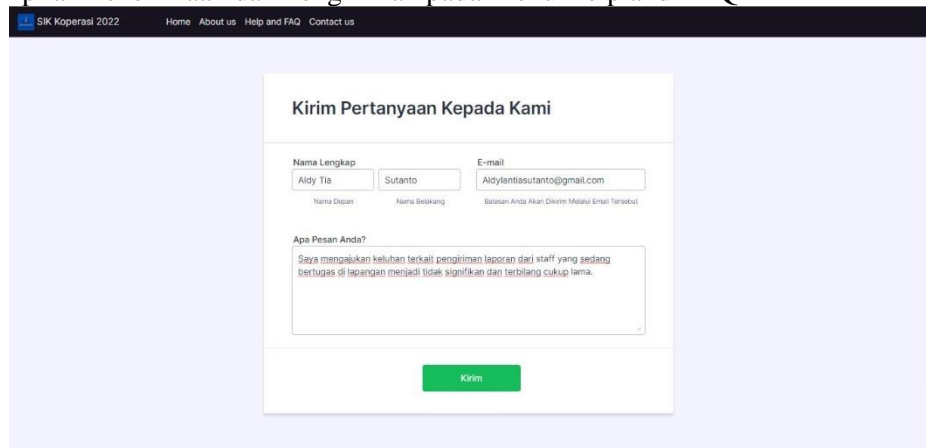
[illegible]

SIK Koperasi 2022 Home About us Help and FAQ Contact us

Kirim Pertanyaan Kepada Kami

Nama Lengkap

Aldy Tia

Nama Depan

Sutanto

Nama Belakang

E-mail

Aldylantiasutanto@gmail.com

Balasan Anda Akan Dikirim Melalui Email Tersebut

Apa Pesan Anda?

Saya mengajukan keluhan terkait pengiriman laporan dari staff yang sedang bertugas di lapangan menjadi tidak signifikan dan terbilang cukup lama.

Kirim